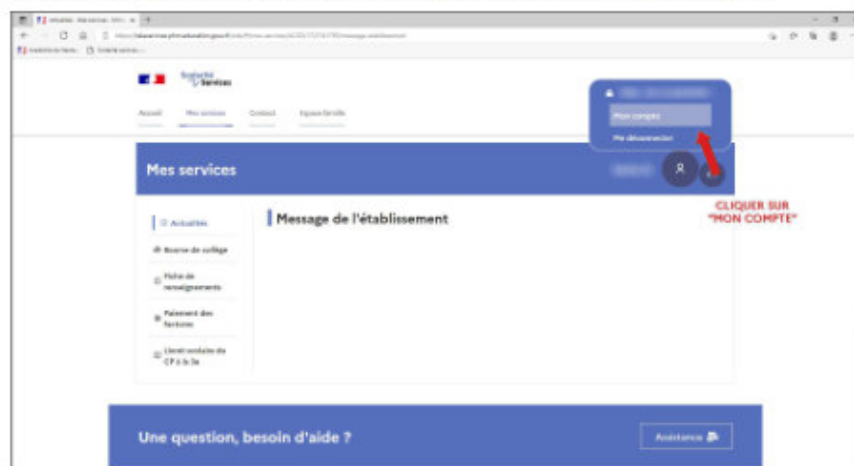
Scolarité Services

Accueil Mes services Contact Espace famille

Mon compte

Me déconnecter

Mes services

CLIQUER SUR "MON COMPTE"

Actualités

Bourse de collège

Fiche de renseignements

Paiement des factures

Livret scolaire du CP à la 3e

Message de l'établissement

Une question, besoin d'aide ?

Assistance